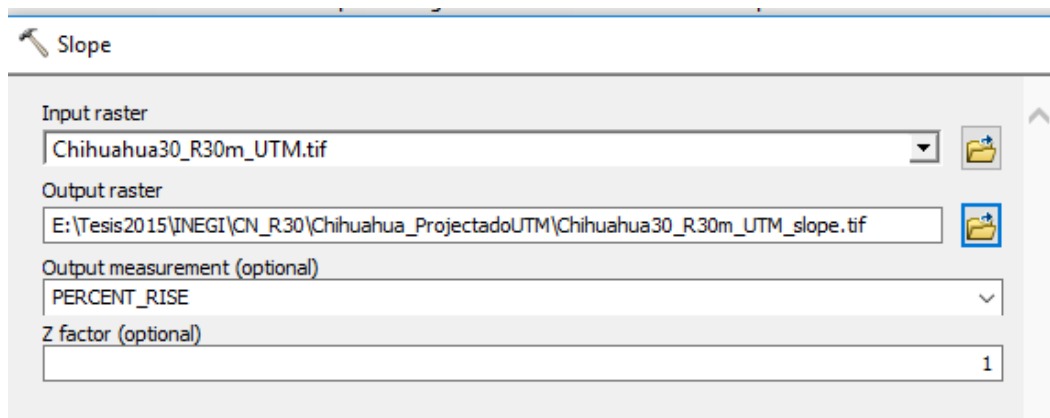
Slope

Input raster

Chihuahua30_R30m_UTM.tif

Output raster

E:\Tesis2015\INEGI\CN_R30\Chihuahua_ProjectadoUTM\Chihuahua30_R30m_UTM_slope.tif

Output measurement (optional)

PERCENT_RISE

Z factor (optional)

1